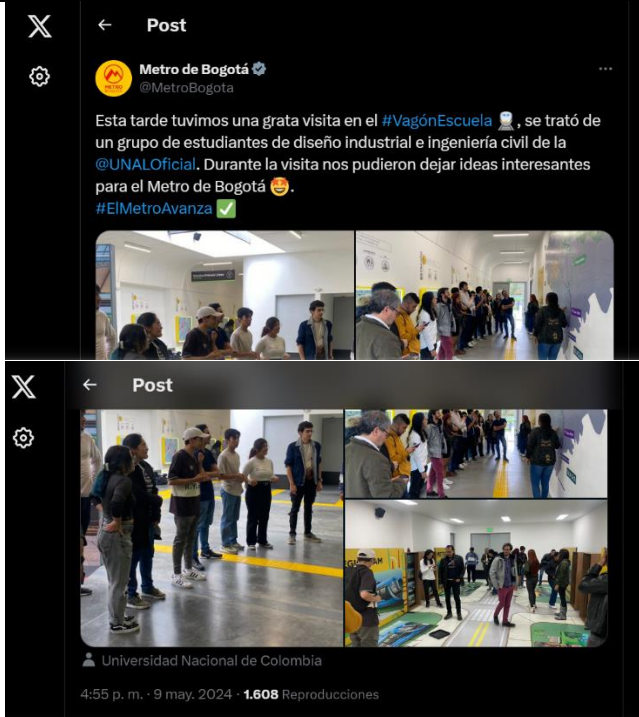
Post

Metro de Bogotá
@MetroBogota

Esta tarde tuvimos una grata visita en el #VagónEscuela 🚊, se trató de un grupo de estudiantes de diseño industrial e ingeniería civil de la @UNALOficial. Durante la visita nos pudieron dejar ideas interesantes para el Metro de Bogotá 🤩.
#ElMetroAvanza ✅

Post

Universidad Nacional de Colombia

4:55 p. m. · 9 may. 2024 · 1.608 Reproducciones